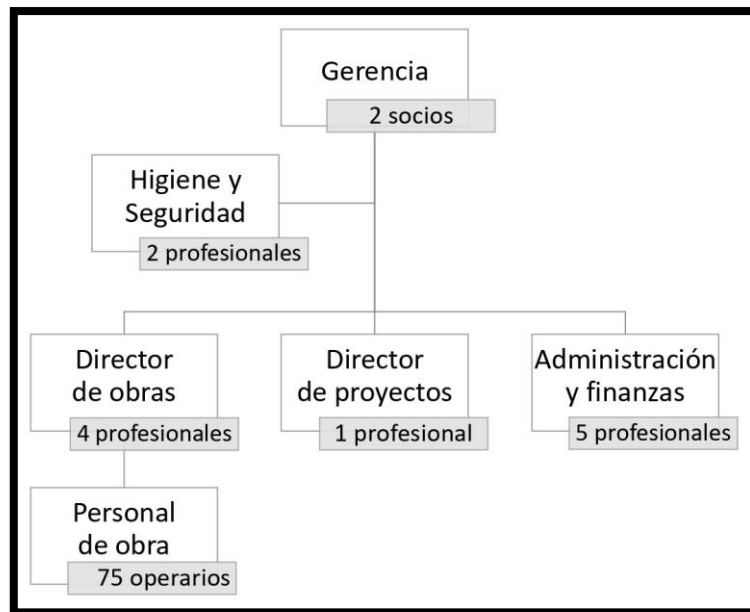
Gerencia
2 socios

Higiene y Seguridad
2 profesionales

Director de obras
4 profesionales

Director de proyectos
1 profesional

Administración y finanzas
5 profesionales

Personal de obra
75 operarios